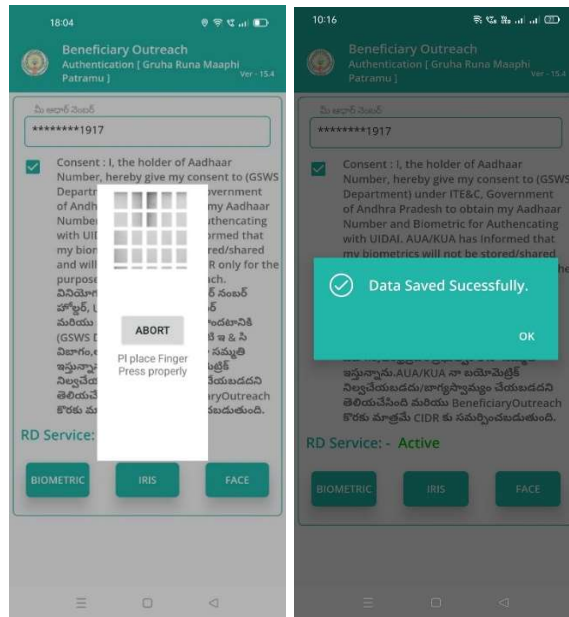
18:04

Beneficiary Outreach
Authentication [ Gruha Runa Maaphi Patramu ]
Ver - 15.4

మీ ఆధార్ నెంబర్
********1917

Consent : I, the holder of Aadhaar Number, hereby give my consent to (GSWS Depart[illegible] Government of Andh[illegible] my Aadhaar Number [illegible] uthencating with UID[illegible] formed that my biom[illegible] red/shared and will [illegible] R only for the purpose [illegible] ch. వినియోగ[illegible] ర్ నంబర్ హోల్డర్, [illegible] మరియు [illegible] ందటానికి (GSWS D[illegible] ఇ & సి విభాగం,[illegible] సమ్మతి ఇస్తున్నా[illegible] ట్రిక్ నిల్వచేయ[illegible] యబడదని తెలియచే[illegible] iaryOutreach కొరకు మ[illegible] బడుతుంది.

ABORT

Pl place Finger Press properly

RD Service:

BIOMETRIC
IRIS
FACE

10:16

Beneficiary Outreach
Authentication [ Gruha Runa Maaphi Patramu ]
Ver - 15.4

మీ ఆధార్ నెంబర్
********1917

Consent : I, the holder of Aadhaar Number, hereby give my consent to (GSWS Department) under ITE&C, Government of Andhra Pradesh to obtain my Aadhaar Number and Biometric for Authencating with UIDAI. AUA/KUA has Informed that my biometrics will not be stored/shared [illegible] he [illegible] ఇస్తున్నాను.AUA/KUA నా బయోమెట్రిక్ నిల్వచేయబడదు/బాగస్వామ్యం చేయబడదని తెలియచేసింది మరియు BeneficiaryOutreach కొరకు మాత్రమే CIDR కు సమర్పించబడుతుంది.

Data Saved Sucessfully.

OK

RD Service: - Active

BIOMETRIC
IRIS
FACE